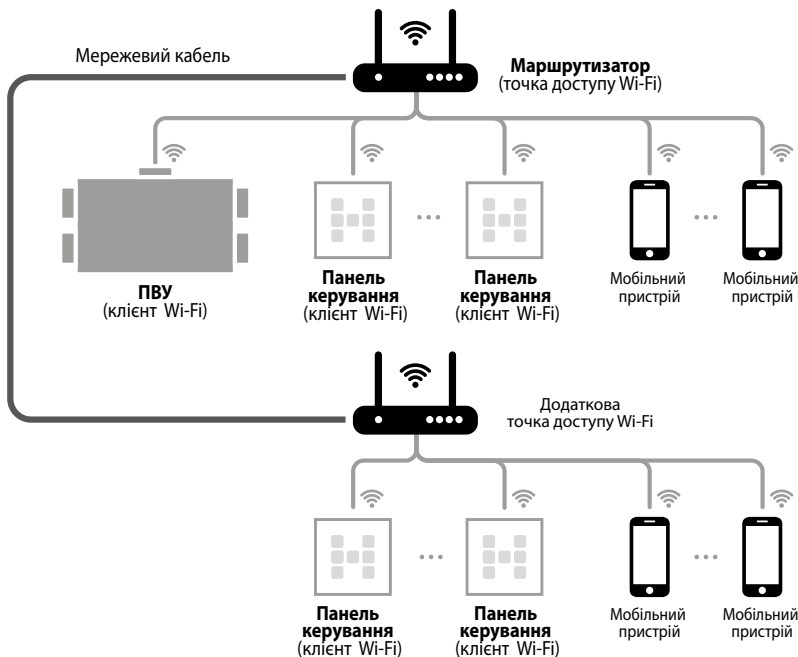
Мережевий кабель

Маршрутизатор
(точка доступу Wi-Fi)

ПВУ
(клієнт Wi-Fi)

Панель керування
(клієнт Wi-Fi)

...

Панель керування
(клієнт Wi-Fi)

Мобільний пристрій

...

Мобільний пристрій

Додаткова
точка доступу Wi-Fi

Панель керування
(клієнт Wi-Fi)

...

Панель керування
(клієнт Wi-Fi)

Мобільний пристрій

...

Мобільний пристрій